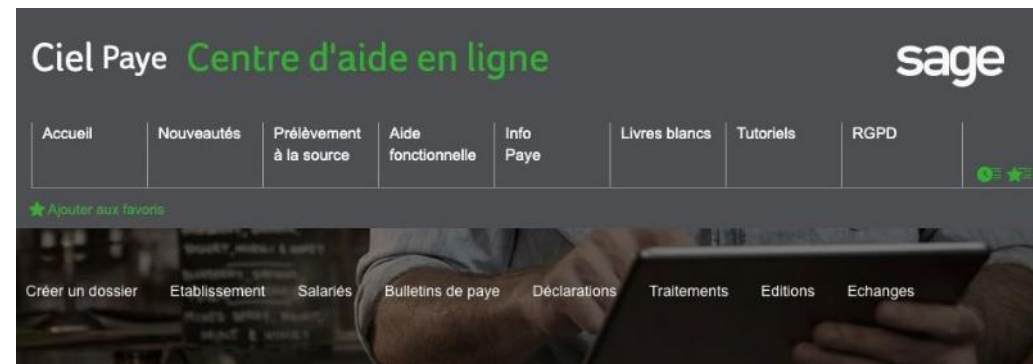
Ciel Paye Centre d'aide en ligne

sage

Accueil | Nouveautés | Prélèvement à la source | Aide fonctionnelle | Info Paye | Livres blancs | Tutoriels | RGPD

Ajouter aux favoris

Créer un dossier | Etablissement | Salariés | Bulletins de paye | Déclarations | Traitements | Editions | Echanges